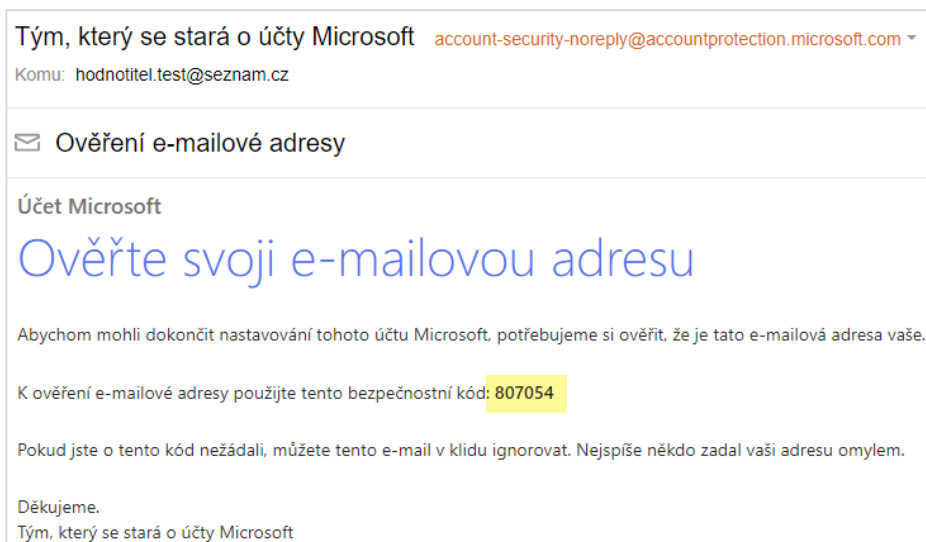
Tým, který se stará o účty Microsoft account-security-noreply@accountprotection.microsoft.com

Komu: hodnotitel.test@seznam.cz

Ověření e-mailové adresy

Účet Microsoft

Ověřte svoji e-mailovou adresu

Abychom mohli dokončit nastavování tohoto účtu Microsoft, potřebujeme si ověřit, že je tato e-mailová adresa vaše.

K ověření e-mailové adresy použijte tento bezpečnostní kód: 807054

Pokud jste o tento kód nežádali, můžete tento e-mail v klidu ignorovat. Nejspíše někdo zadal vaši adresu omylem.

Děkujeme.
Tým, který se stará o účty Microsoft